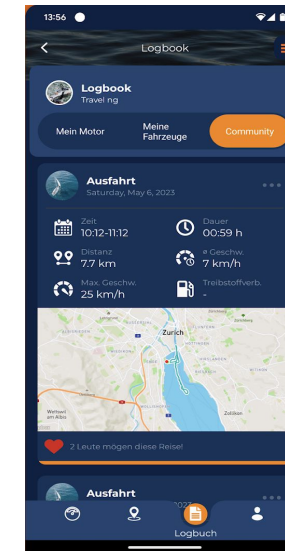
13:56

Logbook

Logbook
Travel ng

Mein Motor
Meine Fahrzeuge
Community

Ausfahrt
Saturday, May 6, 2023

Zeit
10:12-11:12

Dauer
00:59 h

Distanz
7.7 km

ø Geschw.
7 km/h

Max. Geschw.
25 km/h

Treibstoffverb.
-

Zurich
Wettswil am Albis
Zollikon

2 Leute mögen diese Reise!

Ausfahrt

Logbuch